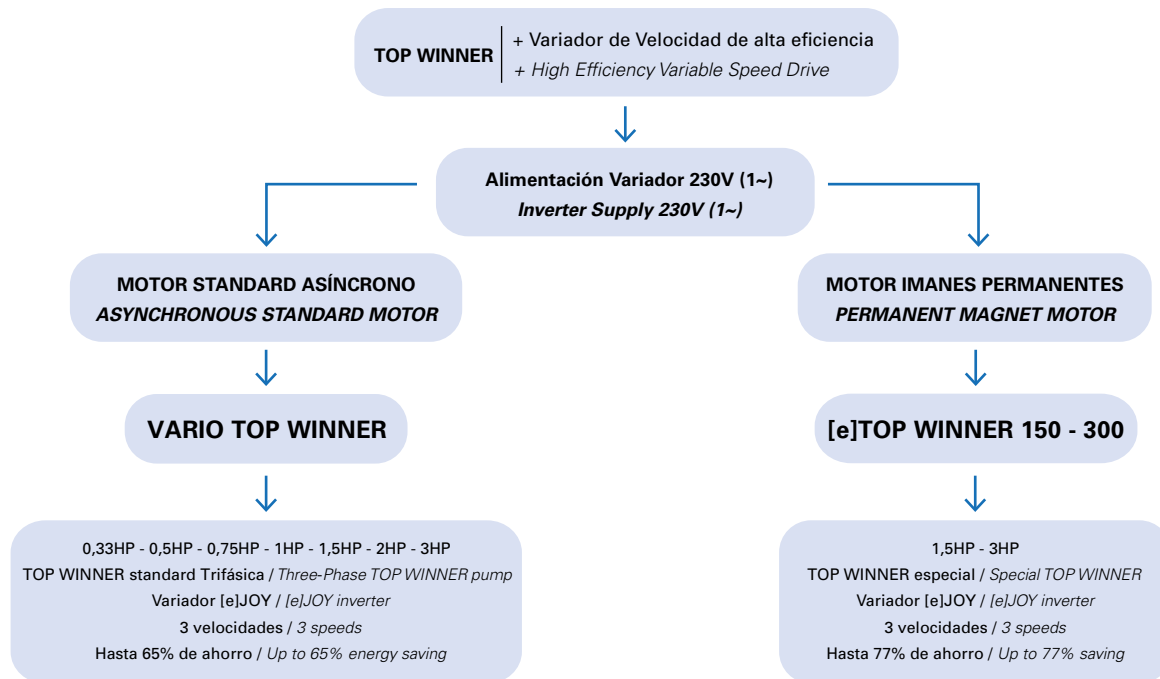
TOP WINNER | + Variador de Velocidad de alta eficiencia
+ High Efficiency Variable Speed Drive

Alimentación Variador 230V (1~)
Inverter Supply 230V (1~)

MOTOR STANDARD ASÍNCRONO
ASYNCHRONOUS STANDARD MOTOR

VARIO TOP WINNER

0,33HP - 0,5HP - 0,75HP - 1HP - 1,5HP - 2HP - 3HP
TOP WINNER standard Trifásica / Three-Phase TOP WINNER pump
Variador [e]JOY / [e]JOY inverter
3 velocidades / 3 speeds
Hasta 65% de ahorro / Up to 65% energy saving

MOTOR IMANES PERMANENTES
PERMANENT MAGNET MOTOR

[e]TOP WINNER 150 - 300

1,5HP - 3HP
TOP WINNER especial / Special TOP WINNER
Variador [e]JOY / [e]JOY inverter
3 velocidades / 3 speeds
Hasta 77% de ahorro / Up to 77% saving